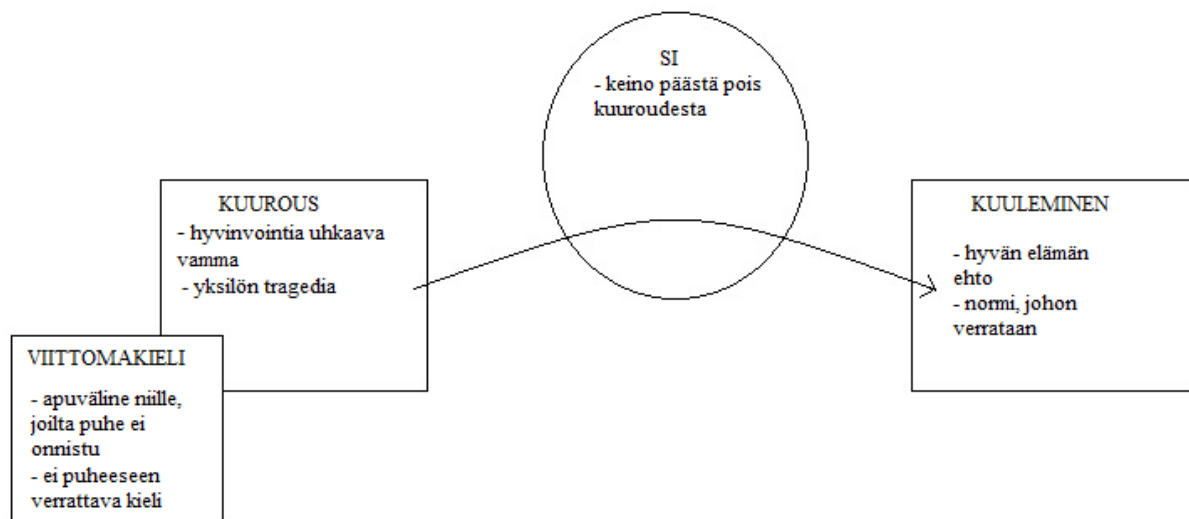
SI
- keino päästä pois kuuroudesta

KUUROUS
- hyvinvointia uhkaava vamma
- yksilön tragedia

KUULEMINEN
- hyvän elämän ehto
- normi, johon verrataan

VIITTOMAKIELI
- apuväline niille, joilta puhe ei onnistu
- ei puheeseen verrattava kieli